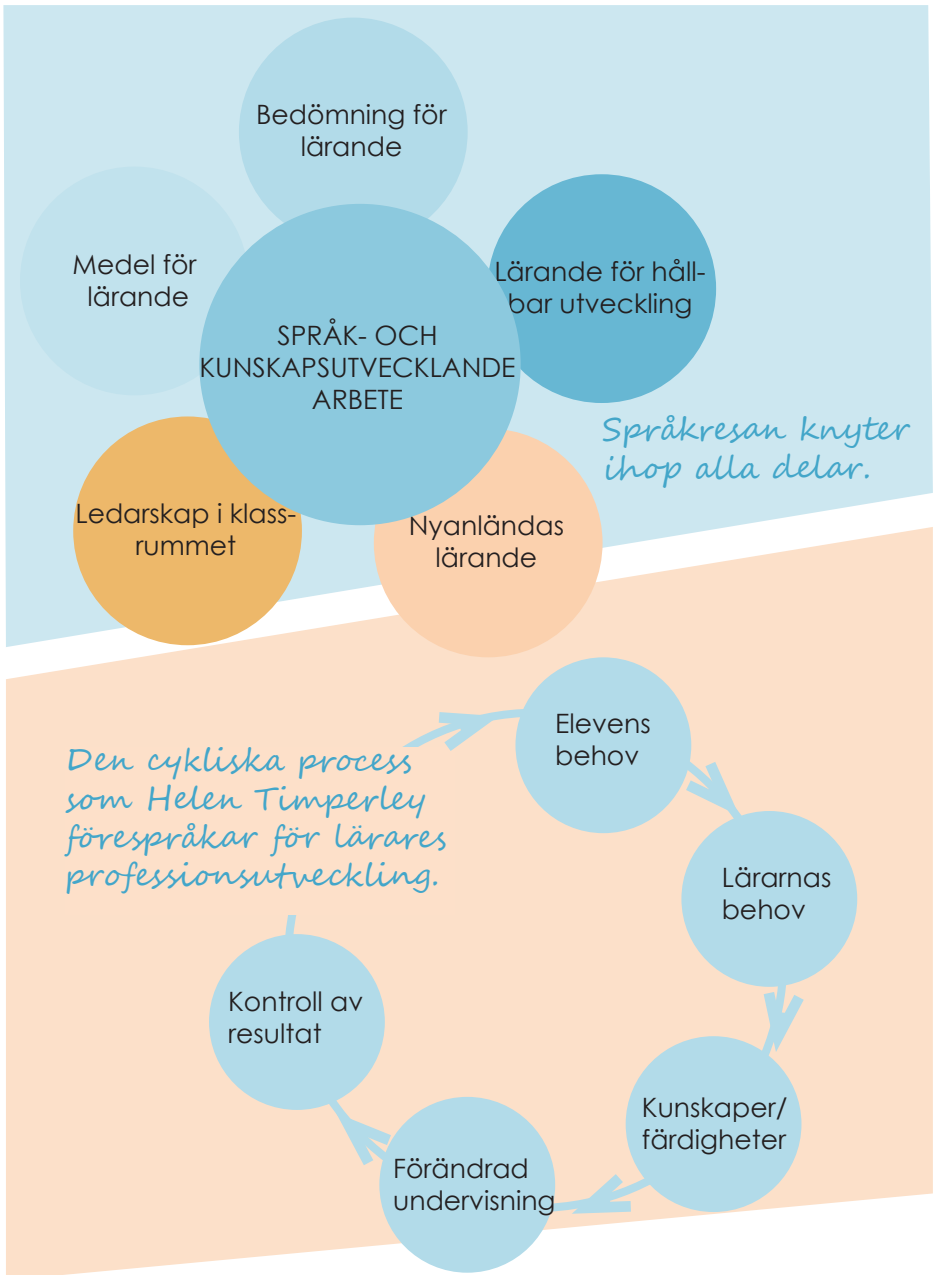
Bedömning för lärande

Medel för lärande

Lärande för hållbar utveckling

SPRÅK- OCH KUNSKAPSUTVECKLANDE ARBETE

Språkresan knyter ihop alla delar.

Ledarskap i klassrummet

Nyanländas lärande

Den cykliska process som Helen Timperley förespråkar för lärares professionsutveckling.

Elevens behov

Lärarnas behov

Kunskaper/ färdigheter

Förändrad undervisning

Kontroll av resultat